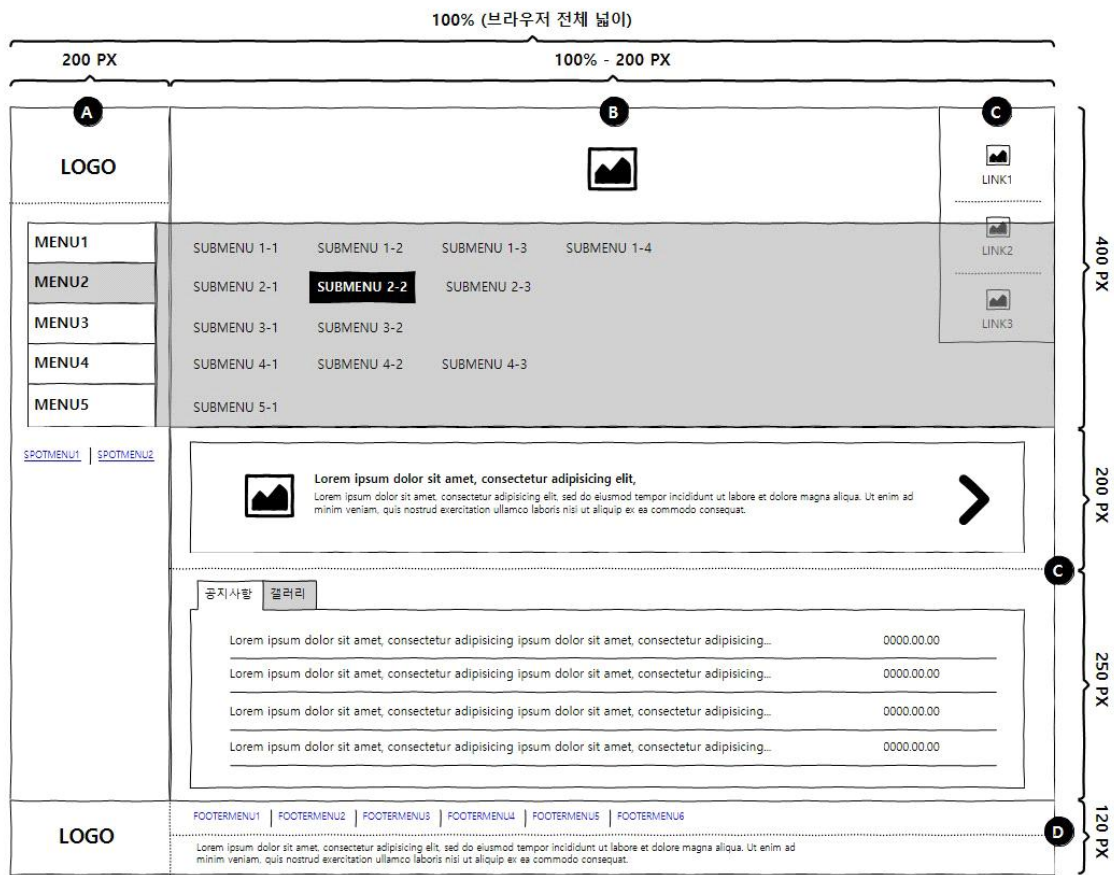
100% (브라우저 전체 넓이)

200 PX

100% - 200 PX

A

B

C

LOGO

LINK1

LINK2

LINK3

400 PX

MENU1

MENU2

MENU3

MENU4

MENU5

SUBMENU 1-1 SUBMENU 1-2 SUBMENU 1-3 SUBMENU 1-4

SUBMENU 2-1 SUBMENU 2-2 SUBMENU 2-3

SUBMENU 3-1 SUBMENU 3-2

SUBMENU 4-1 SUBMENU 4-2 SUBMENU 4-3

SUBMENU 5-1

SPOTMENU1 | SPOTMENU2

Lorem ipsum dolor sit amet, consectetur adipisicing elit,

Lorem ipsum dolor sit amet, consectetur adipisicing elit, sed do eiusmod tempor incididunt ut labore et dolore magna aliqua. Ut enim ad minim veniam, quis nostrud exercitation ullamco laboris nisi ut aliquip ex ea commodo consequat.

200 PX

C

공지사항 갤러리

Lorem ipsum dolor sit amet, consectetur adipisicing ipsum dolor sit amet, consectetur adipisicing... 0000.00.00

Lorem ipsum dolor sit amet, consectetur adipisicing ipsum dolor sit amet, consectetur adipisicing... 0000.00.00

Lorem ipsum dolor sit amet, consectetur adipisicing ipsum dolor sit amet, consectetur adipisicing... 0000.00.00

Lorem ipsum dolor sit amet, consectetur adipisicing ipsum dolor sit amet, consectetur adipisicing... 0000.00.00

250 PX

LOGO

FOOTERMENU1 | FOOTERMENU2 | FOOTERMENU3 | FOOTERMENU4 | FOOTERMENU5 | FOOTERMENU6

Lorem ipsum dolor sit amet, consectetur adipisicing elit, sed do eiusmod tempor incididunt ut labore et dolore magna aliqua. Ut enim ad minim veniam, quis nostrud exercitation ullamco laboris nisi ut aliquip ex ea commodo consequat.

D

120 PX